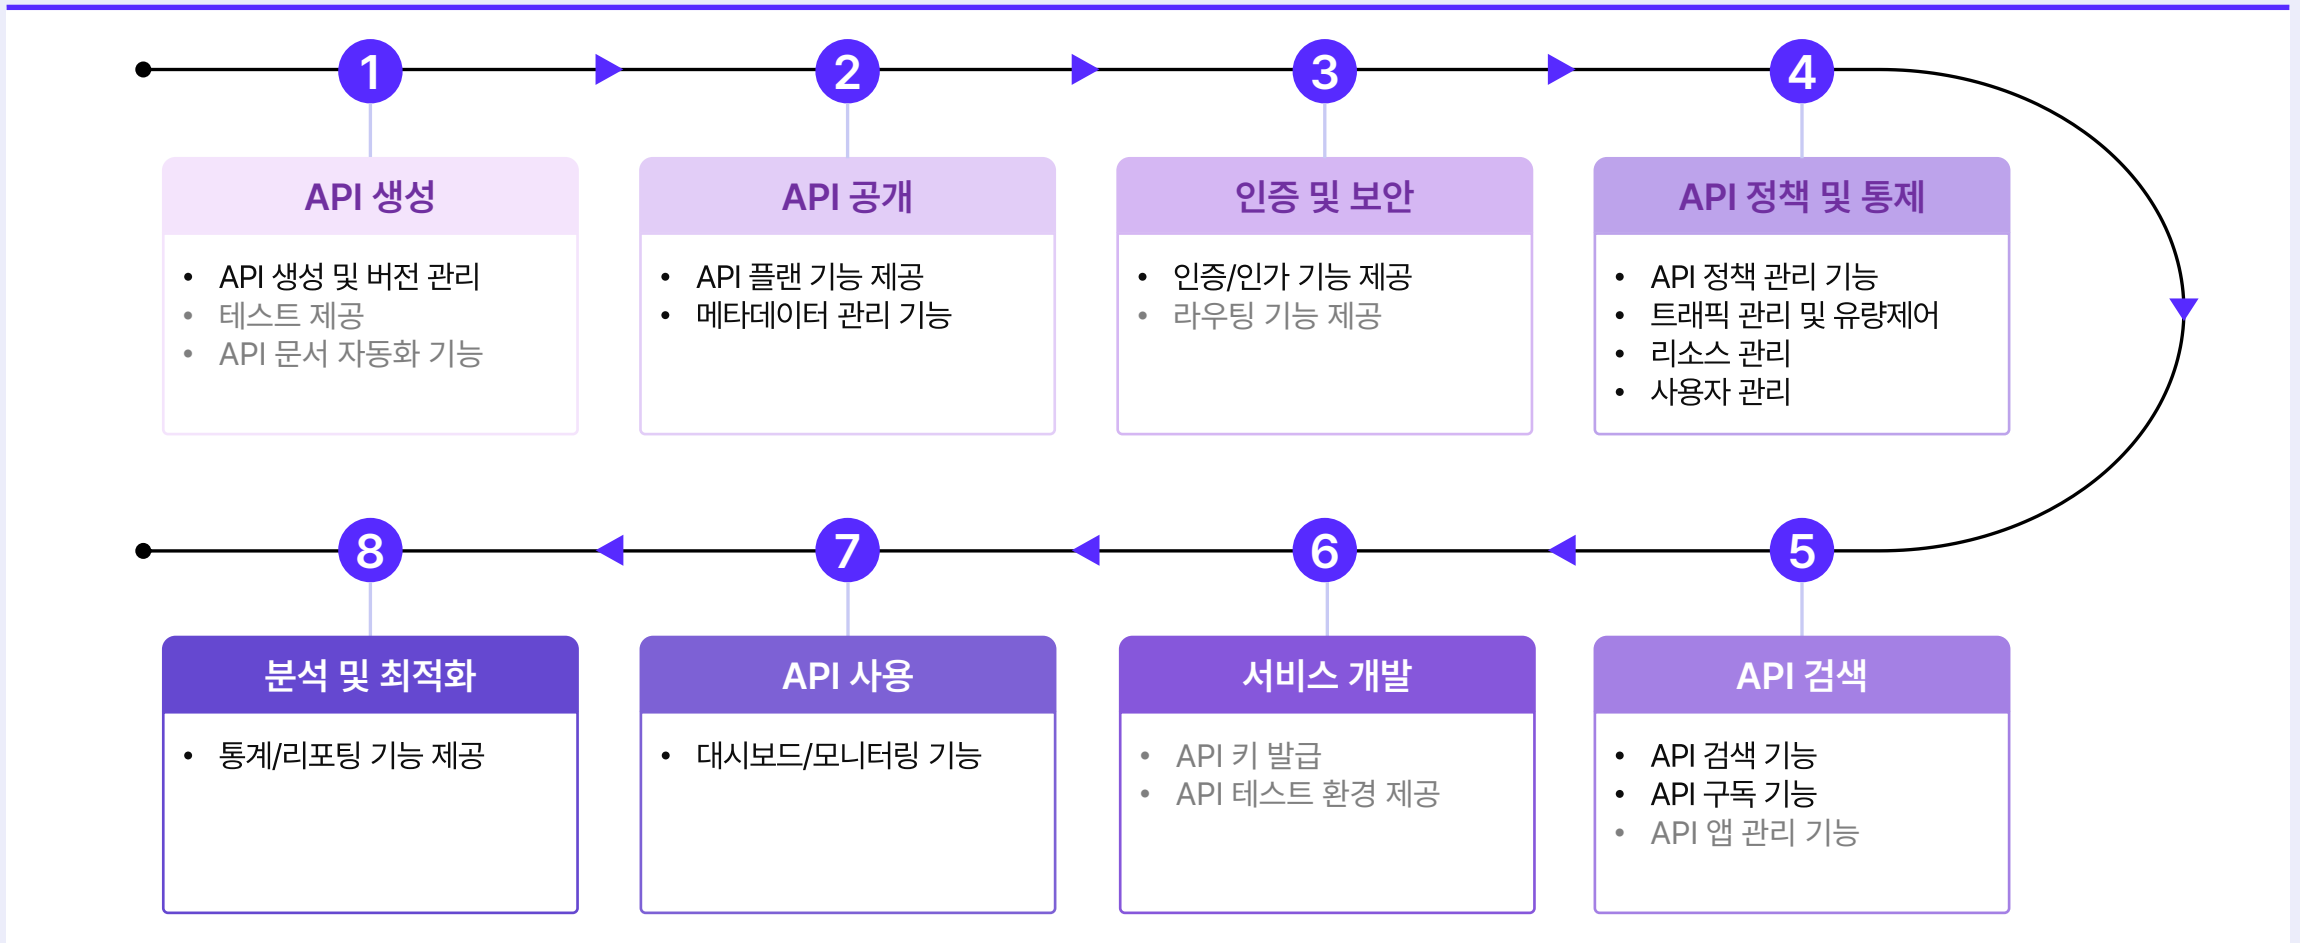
1
API 생성
- API 생성 및 버전 관리
- 테스트 제공
- API 문서 자동화 기능

2
API 공개
- API 플랜 기능 제공
- 메타데이터 관리 기능

3
인증 및 보안
- 인증/인가 기능 제공
- 라우팅 기능 제공

4
API 정책 및 통제
- API 정책 관리 기능
- 트래픽 관리 및 유량제어
- 리소스 관리
- 사용자 관리

5
API 검색
- API 검색 기능
- API 구독 기능
- API 앱 관리 기능

6
서비스 개발
- API 키 발급
- API 테스트 환경 제공

7
API 사용
- 대시보드/모니터링 기능

8
분석 및 최적화
- 통계/리포팅 기능 제공